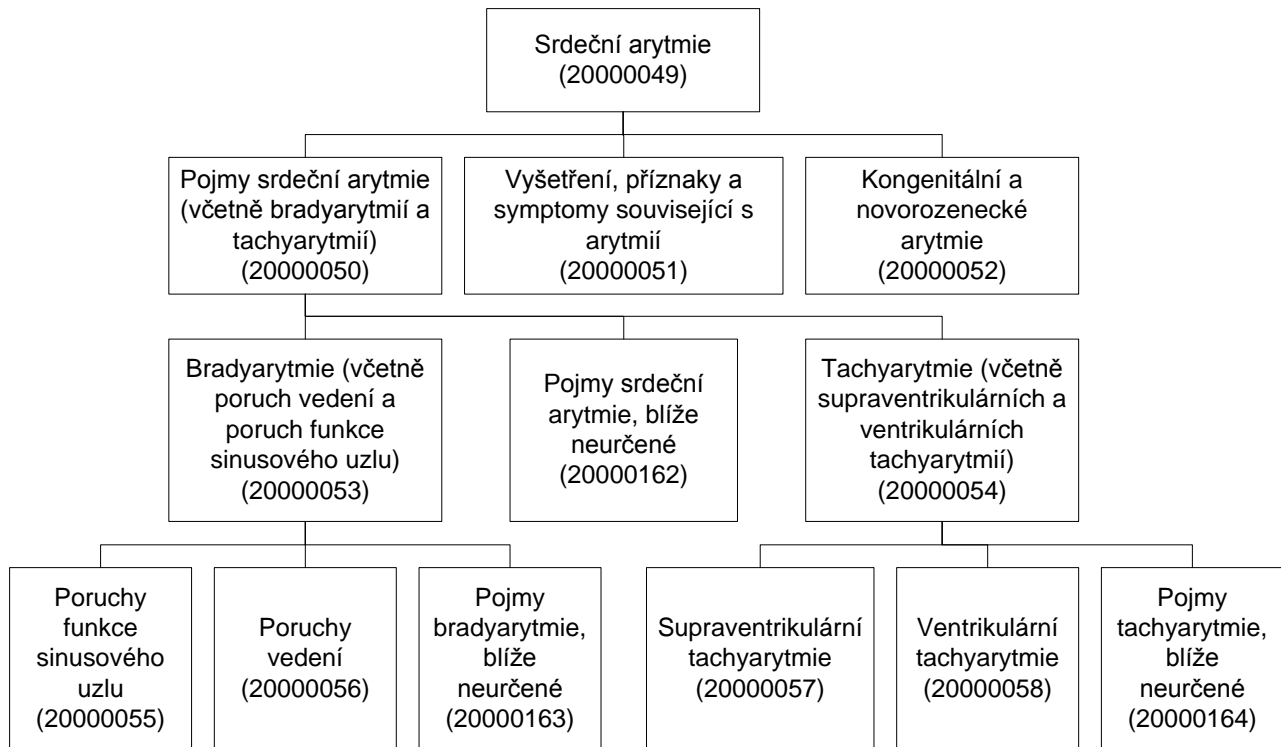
Srdeční arytmie (20000049)

Pojmy srdeční arytmie (včetně bradyarytmií a tachyarytmií) (20000050)

Vyšetření, příznaky a symptomy související s arytmií (20000051)

Kongenitální a novorozenecké arytmie (20000052)

Bradyarytmie (včetně poruch vedení a poruch funkce sinusového uzlu) (20000053)

Pojmy srdeční arytmie, blíže neurčené (20000162)

Tachyarytmie (včetně supraventrikulárních a ventrikulárních tachyarytmií) (20000054)

Poruchy funkce sinusového uzlu (20000055)

Poruchy vedení (20000056)

Pojmy bradyarytmie, blíže neurčené (20000163)

Supraventrikulární tachyarytmie (20000057)

Ventrikulární tachyarytmie (20000058)

Pojmy tachyarytmie, blíže neurčené (20000164)